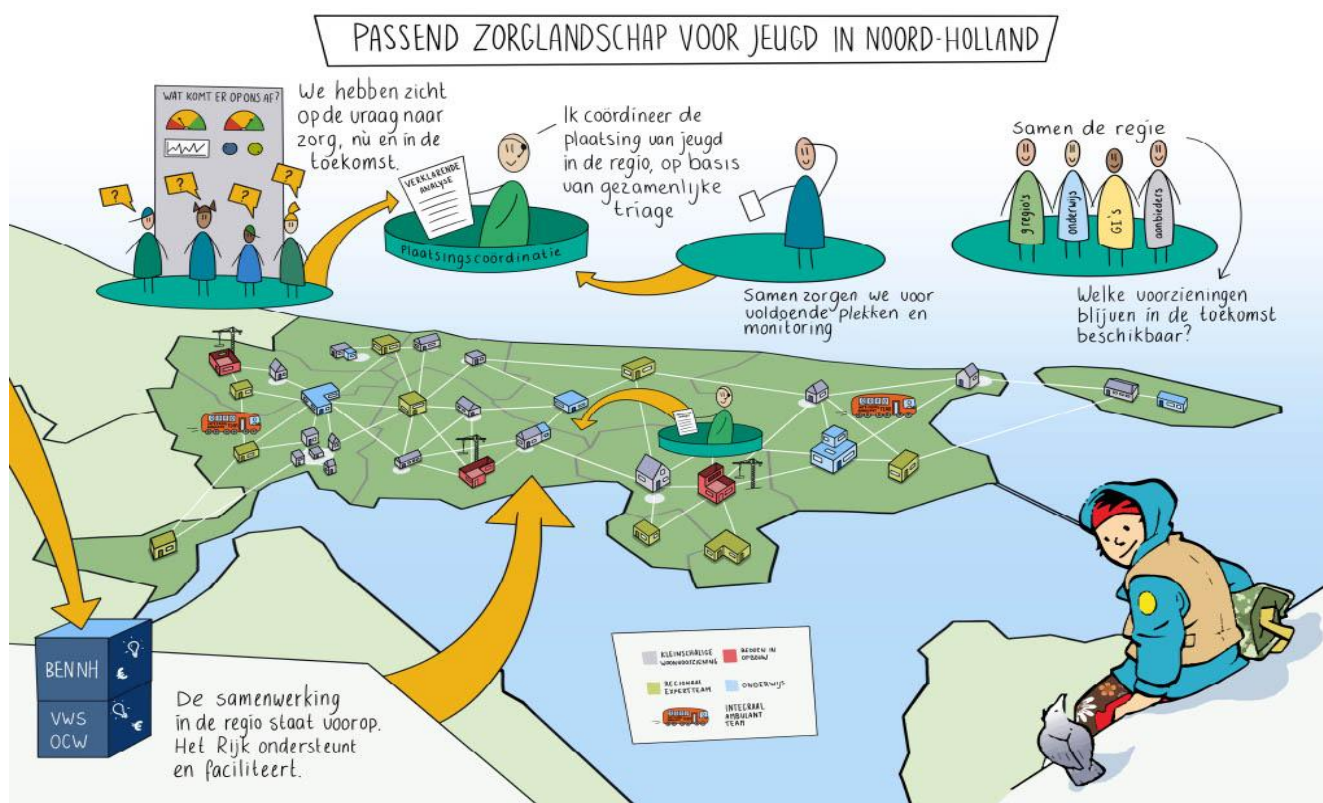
PASSEND ZORGLANDSCHAP VOOR JEUGD IN NOORD-HOLLAND

WAT KOMT ER OP ONS AF?

?
?
?
?

We hebben zicht op de vraag naar zorg, nù en in de toekomst.

VERKLARENDE ANALYSE

Plaatsingscoordinatie

Ik coördineer de plaatsing van jeugd in de regio, op basis van gezamenlijke triage

Samen de regie

gregio's
onderwijs
GI's
aanbieders

Samen zorgen we voor voldoende plekken en monitoring

Welke voorzieningen blijven in de toekomst beschikbaar?

BEN NH
VWS
OCW

De samenwerking in de regio staat voorop. Het Rijk ondersteunt en faciliteert.

KLEINSCHALIGE WOONVOORZIENING
BEDDEN IN OPBOUW
REGIONAAL EXPERTTEAM
ONDERWIJS
INTEGRAAL AMBULANT TEAM